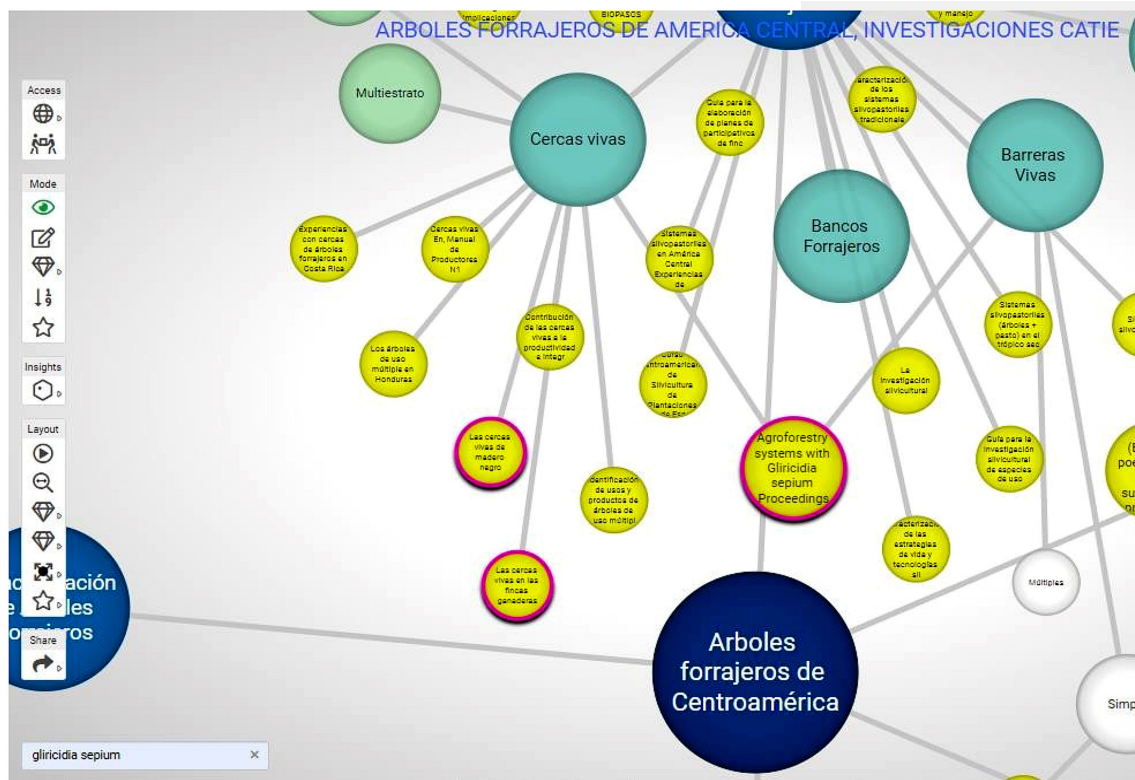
ARBOLES FORRAJEROS DE AMERICA CENTRAL, INVESTIGACIONES CATIE

Access

Mode

Insights

Layout

Share

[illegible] implicaciones

BIOPASOS

y manejo

Multiestrato

Cercas vivas

Guía para la elaboración de planes de participativos de finc

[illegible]racterización de los sistemas silvopastoriles tradicionale

Barreras Vivas

Bancos Forrajeros

Experiencias con cercas de árboles forrajeros en Costa Rica

Cercas vivas En, Manual de Productores N1

Sistemas silvopastoriles en América Central Experiencias de

Sistemas silvopastoriles (árboles + pasto) en el trópico sec

Contribución de las cercas vivas a la productividad e integr

Los árboles de uso múltiple en Honduras

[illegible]ntroamerican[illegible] de Silvicultura de Plantaciones de Esp

La investigación silvicultural

Las cercas vivas de madero negro

Agroforestry systems with Gliricidia sepium Proceedings

Guía para la investigación silvicultural de especies de uso

Identificación de usos y productos de árboles de uso múltipl

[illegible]racterizació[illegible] de las estrategias de vida y tecnologías all

Múltiples

Las cercas vivas en las fincas ganaderas

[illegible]ación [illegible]les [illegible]rajeros

Arboles forrajeros de Centroamérica

Simp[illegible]

gliricidia sepium